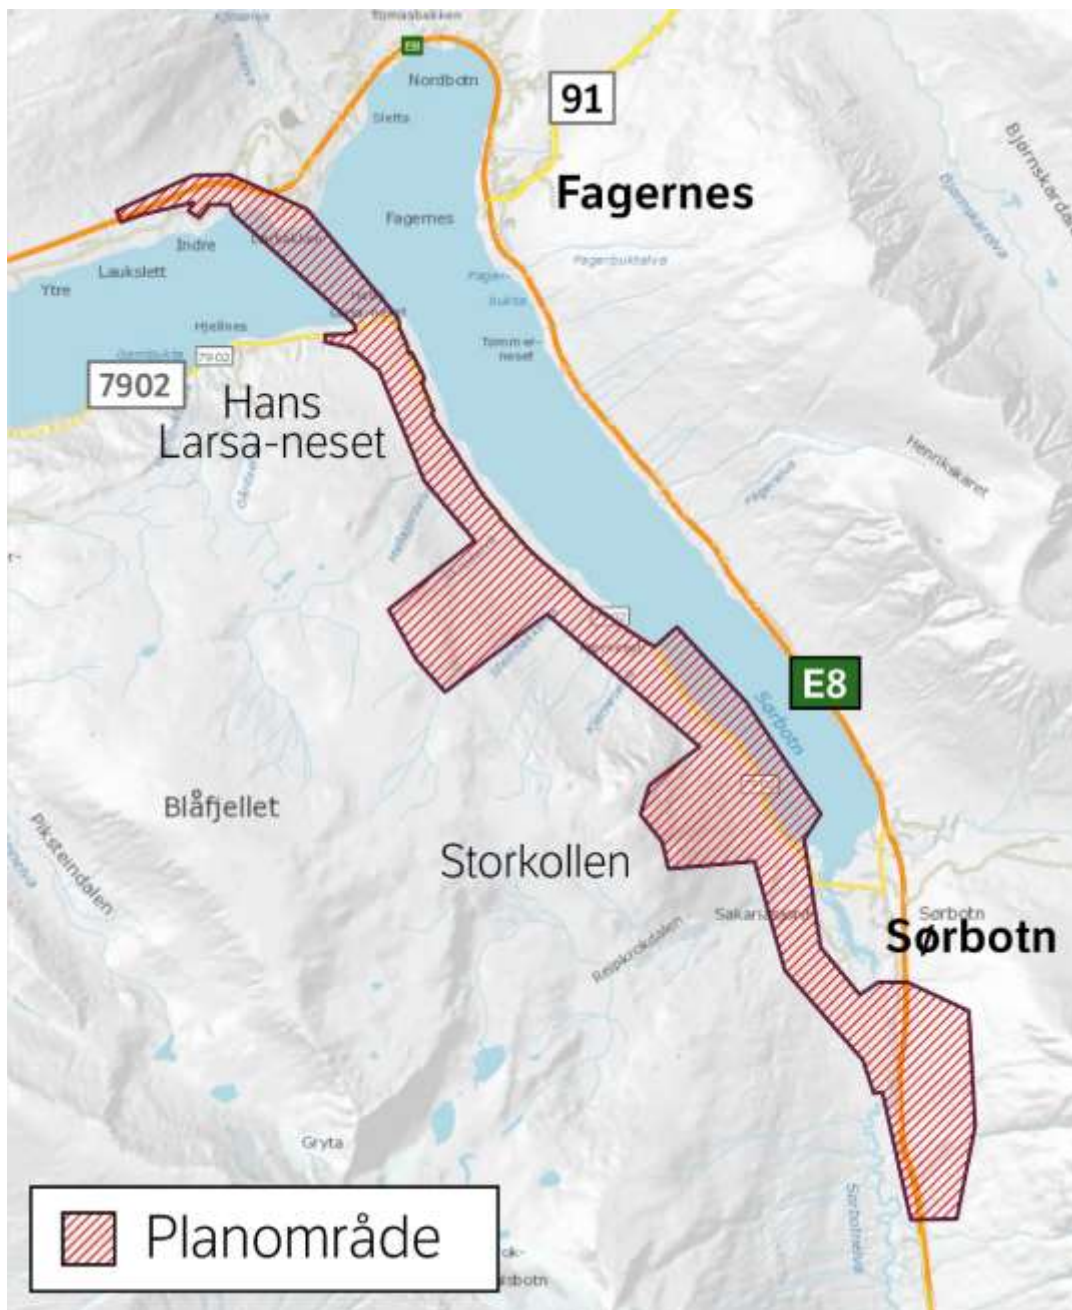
Tomasbakken
E8
Nordbotn
91
Sletta
Fagernes
Fagernes
Bjørnskardet
Indre
Laukslett
Ytre
Hjellnes
7902
7902
Hans Larsa-neset
Tommerneset
Henrikkaret
E8
Sørbotn
Blåfjellet
Pikksteindalen
Storkollen
Sørbotn
Sørbotn
Gryta
Planområde